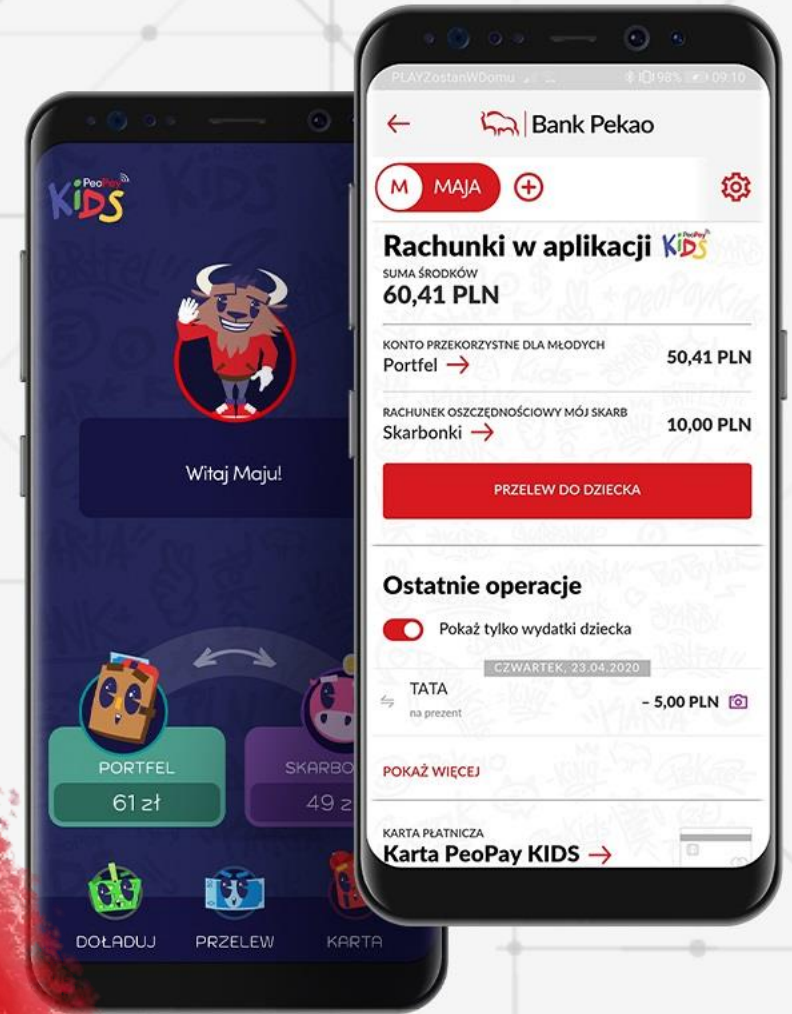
PeoPay KIDS

Witaj Maju!

PORTFEL
61 zł

SKARBO
49 z

DOŁADUJ
PRZELEW
KARTA

PLAYZostanWDomu
98% 09:10

←
Bank Pekao

M MAJA

Rachunki w aplikacji PeoPay KIDS
SUMA ŚRODKÓW
60,41 PLN

KONTO PRZEKORZYSTNE DLA MŁODYCH
Portfel →
50,41 PLN

RACHUNEK OSZCZĘDNOŚCIOWY MÓJ SKARB
Skarbonki →
10,00 PLN

PRZELEW DO DZIECKA

Ostatnie operacje
Pokaż tylko wydatki dziecka

CZWARTEK, 23.04.2020
TATA
na prezent
– 5,00 PLN

POKAŻ WIĘCEJ

KARTA PŁATNICZA
Karta PeoPay KIDS →